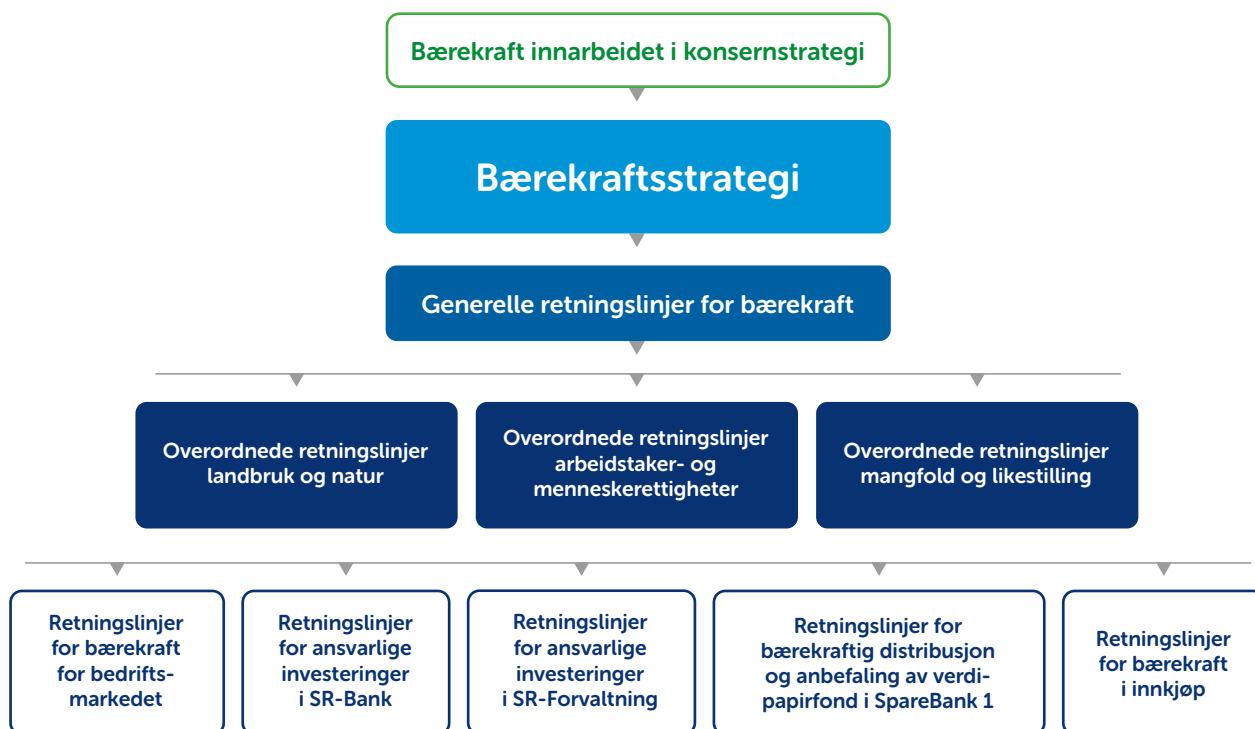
Bærekraft innarbeidet i konsernstrategi

Bærekraftsstrategi

Generelle retningslinjer for bærekraft

Overordnede retningslinjer landbruk og natur

Overordnede retningslinjer arbeidstaker- og menneskerettigheter

Overordnede retningslinjer mangfold og likestilling

Retningslinjer for bærekraft for bedriftsmarkedet

Retningslinjer for ansvarlige investeringer i SR-Bank

Retningslinjer for ansvarlige investeringer i SR-Forvaltning

Retningslinjer for bærekraftig distribusjon og anbefaling av verdipapirfond i SpareBank 1

Retningslinjer for bærekraft i innkjøp